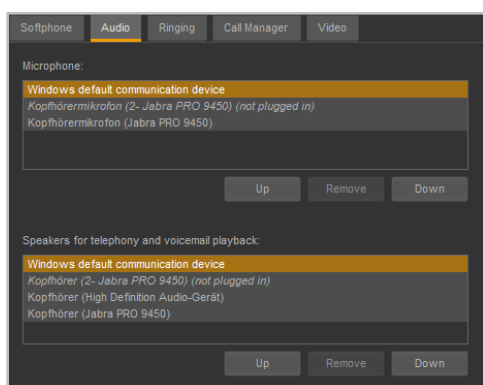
Softphone Audio Ringing Call Manager Video

Microphone:

Windows default communication device
Kopfhörermikrofon (2- Jabra PRO 9450) (not plugged in)
Kopfhörermikrofon (Jabra PRO 9450)

Up Remove Down

Speakers for telephony and voicemail playback:

Windows default communication device
Kopfhörer (2- Jabra PRO 9450) (not plugged in)
Kopfhörer (High Definition Audio-Gerät)
Kopfhörer (Jabra PRO 9450)

Up Remove Down